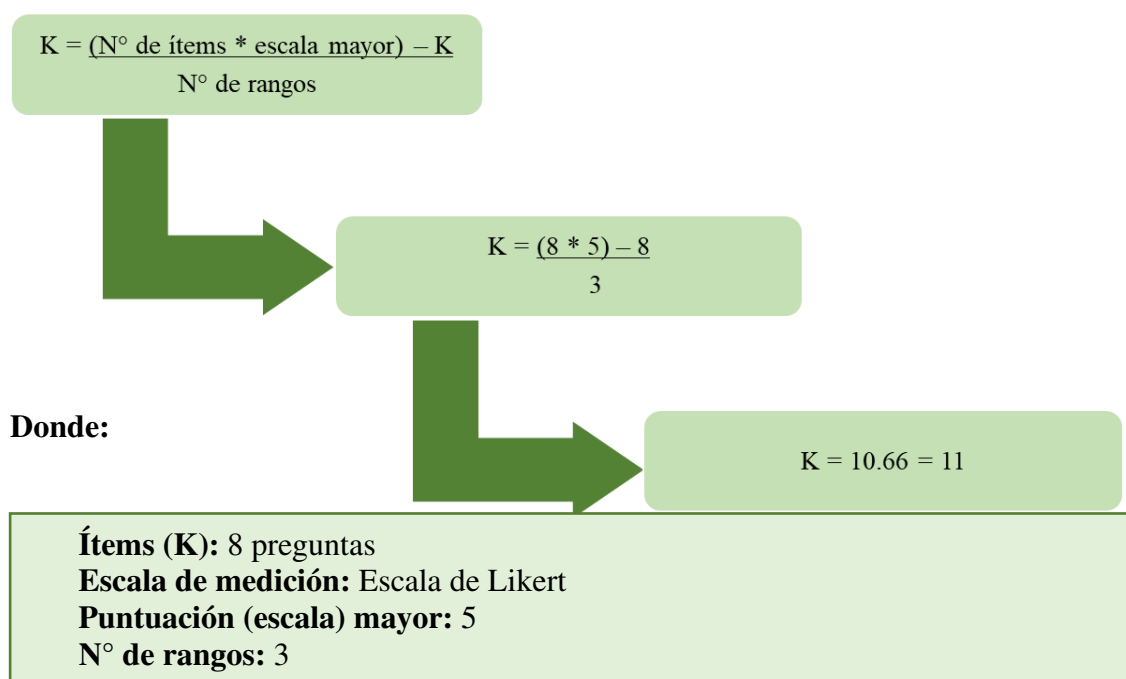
$K = \frac{(N° \text{ de ítems} * \text{escala mayor}) - K}{N° \text{ de rangos}}$

$K = \frac{(8 * 5) - 8}{3}$

Donde:

K = 10.66 = 11

**Ítems (K):** 8 preguntas
**Escala de medición:** Escala de Likert
**Puntuación (escala) mayor:** 5
**N° de rangos:** 3